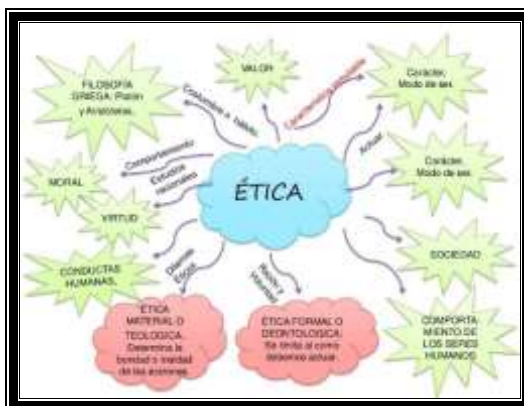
ÉTICA

FILOSOFÍA GRIEGA: Platón y Aristóteles.

Costumbre o hábito

VALOR

Comportamiento adquirido

Carácter. Modo de ser.

Actuar

Carácter. Modo de ser.

Comportamiento

MORAL

Estudios racionales

VIRTUD

SOCIEDAD

CONDUCTAS HUMANAS.

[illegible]

Razón y voluntad

ÉTICA MATERIAL O TEOLÓGICA: Determina la bondad o maldad de las acciones.

ÉTICA FORMAL O DEONTOLÓGICA: Se limita al como debemos actuar.

COMPORTAMIENTO DE LOS SERES HUMANOS